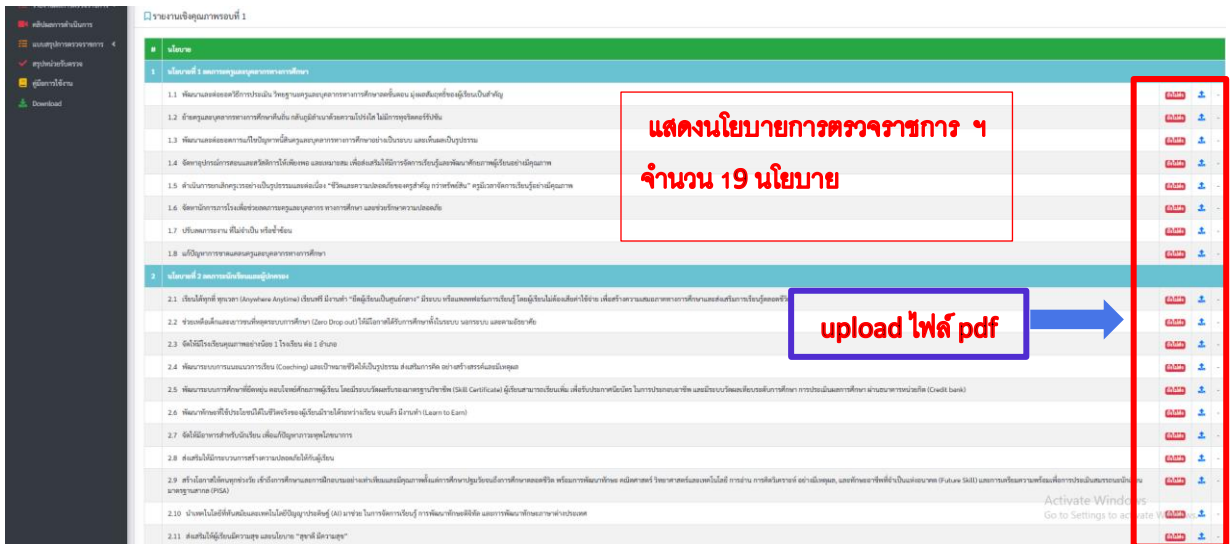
คลิปผลการดำเนินการ
แบบสรุปการตรวจราชการ
สรุปหน่วยรับตรวจ
คู่มือการใช้งาน
Download

รายงานเชิงคุณภาพรอบที่ 1

| # | นโยบาย | | | |
|---|---|---|---|---|
| 1 | นโยบายที่ 1 ลดภาระครูและบุคลากรทางการศึกษา | | | |
| | 1.1 พัฒนาและต่อยอดวิธีการประเมิน วิทยฐานะครูและบุคลากรทางการศึกษาลดขั้นตอน มุ่งผลสัมฤทธิ์ของผู้เรียนเป็นสำคัญ | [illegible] | | - |
| | 1.2 ย้ายครูและบุคลากรทางการศึกษากลับถิ่น กลับภูมิลำเนาด้วยความโปร่งใส ไม่มีการทุจริตคอร์รัปชัน | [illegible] | | - |
| | 1.3 พัฒนาและต่อยอดการแก้ไขปัญหาหนี้สินครูและบุคลากรทางการศึกษาอย่างเป็นระบบ และเห็นผลเป็นรูปธรรม | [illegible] | | - |
| | 1.4 จัดหาอุปกรณ์การสอนและสวัสดิการให้เพียงพอ และเหมาะสม เพื่อส่งเสริมให้มีการจัดการเรียนรู้และพัฒนาศักยภาพผู้เรียนอย่างมีคุณภาพ | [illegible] | | - |
| | 1.5 ดำเนินการยกเลิกครูเวรอย่างเป็นรูปธรรมและต่อเนื่อง "ชีวิตและความปลอดภัยของครูสำคัญ กว่าทรัพย์สิน" ครูมีเวลาจัดการเรียนรู้อย่างมีคุณภาพ | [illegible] | | - |
| | 1.6 จัดหานักการภารโรงเพื่อช่วยลดภาระครูและบุคลากร ทางการศึกษา และช่วยรักษาความปลอดภัย | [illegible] | | - |
| | 1.7 ปรับลดภาระงาน ที่ไม่จำเป็น หรือซ้ำซ้อน | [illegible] | | - |
| | 1.8 แก้ปัญหาการขาดแคลนครูและบุคลากรทางการศึกษา | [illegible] | | - |
| 2 | นโยบายที่ 2 ลดภาระนักเรียนและผู้ปกครอง | | | |
| | 2.1 เรียนได้ทุกที่ ทุกเวลา (Anywhere Anytime) เรียนฟรี มีงานทำ "มีครูผู้เรียนเป็นศูนย์กลาง" มีระบบ หรือแพลตฟอร์มการเรียนรู้ โดยผู้เรียนไม่ต้องเสียค่าใช้จ่าย เพื่อสร้างความเสมอภาคทางการศึกษาและส่งเสริมการเรียนรู้ตลอดชีวิต | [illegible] | | - |
| | 2.2 ช่วยเหลือเด็กและเยาวชนที่หลุดจากระบบการศึกษา (Zero Drop out) ให้มีโอกาสได้รับการศึกษาทั้งในระบบ นอกระบบ และตามอัธยาศัย | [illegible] | | - |
| | 2.3 จัดให้มีโรงเรียนคุณภาพอย่างน้อย 1 โรงเรียน ต่อ 1 อำเภอ | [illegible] | | - |
| | 2.4 พัฒนาระบบการแนะแนวการเรียน (Coaching) และเป้าหมายชีวิตให้เป็นรูปธรรม ส่งเสริมการคิด อย่างสร้างสรรค์และมีเหตุผล | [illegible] | | - |
| | 2.5 พัฒนาระบบการศึกษาที่ยืดหยุ่น ตอบโจทย์ศักยภาพผู้เรียน โดยมีระบบวัดผลรับรองมาตรฐานวิชาชีพ (Skill Certificate) ผู้เรียนสามารถเรียนเพิ่ม เพื่อรับประกาศนียบัตร ในการประกอบอาชีพ และมีระบบวัดผลเทียบระดับการศึกษา การประเมินผลการศึกษา ผ่านธนาคารหน่วยกิต (Credit bank) | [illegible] | | - |
| | 2.6 พัฒนาทักษะที่ใช้ประโยชน์ได้ในชีวิตจริงของผู้เรียนมีรายได้ระหว่างเรียน จบแล้ว มีงานทำ (Learn to Earn) | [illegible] | | - |
| | 2.7 จัดให้มีอาหารสำหรับนักเรียน เพื่อแก้ปัญหาภาวะทุพโภชนาการ | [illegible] | | - |
| | 2.8 ส่งเสริมให้มีกระบวนการสร้างความปลอดภัยให้กับผู้เรียน | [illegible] | | - |
| | 2.9 สร้างโอกาสให้คนทุกช่วงวัย เข้าถึงการศึกษาและการฝึกอบรมอย่างเท่าเทียมและมีคุณภาพตั้งแต่การศึกษาปฐมวัยจนถึงการศึกษาตลอดชีวิต พร้อมการพัฒนาทักษะ คณิตศาสตร์ วิทยาศาสตร์และเทคโนโลยี การอ่าน การคิดวิเคราะห์ อย่างมีเหตุผล และทักษะอาชีพที่จำเป็นแห่งอนาคต (Future Skill) และการเตรียมความพร้อมเพื่อการประเมินสมรรถนะนักเรียนมาตรฐานสากล (PISA) | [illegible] | | - |
| | 2.10 นำเทคโนโลยีดิจิทัลและเทคโนโลยีปัญญาประดิษฐ์ (AI) มาช่วย ในการจัดการเรียนรู้ การพัฒนาทักษะดิจิทัล และการพัฒนาทักษะภาษาต่างประเทศ | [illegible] | | - |
| | 2.11 ส่งเสริมให้ผู้เรียนมีความสุข และนโยบาย "สุขที่ มีความสุข" | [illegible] | | - |

แสดงนโยบายการตรวจราชการ ฯ
จำนวน 19 นโยบาย

upload ไฟล์ pdf

Activate Windows
Go to Settings to activate Windows.